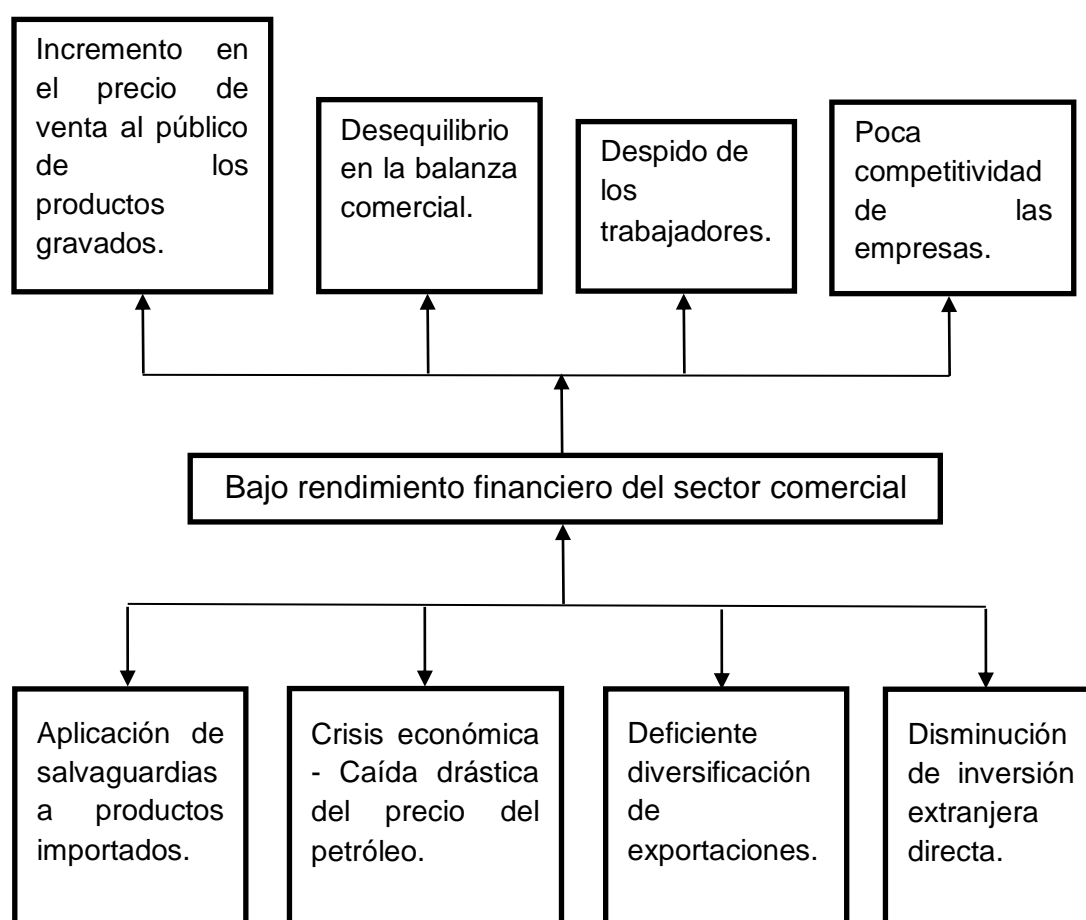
Incremento en el precio de venta al público de los productos gravados.

Desequilibrio en la balanza comercial.

Despido de los trabajadores.

Poca competitividad de las empresas.

Bajo rendimiento financiero del sector comercial

Aplicación de salvaguardias a productos importados.

Crisis económica - Caída drástica del precio del petróleo.

Deficiente diversificación de exportaciones.

Disminución de inversión extranjera directa.